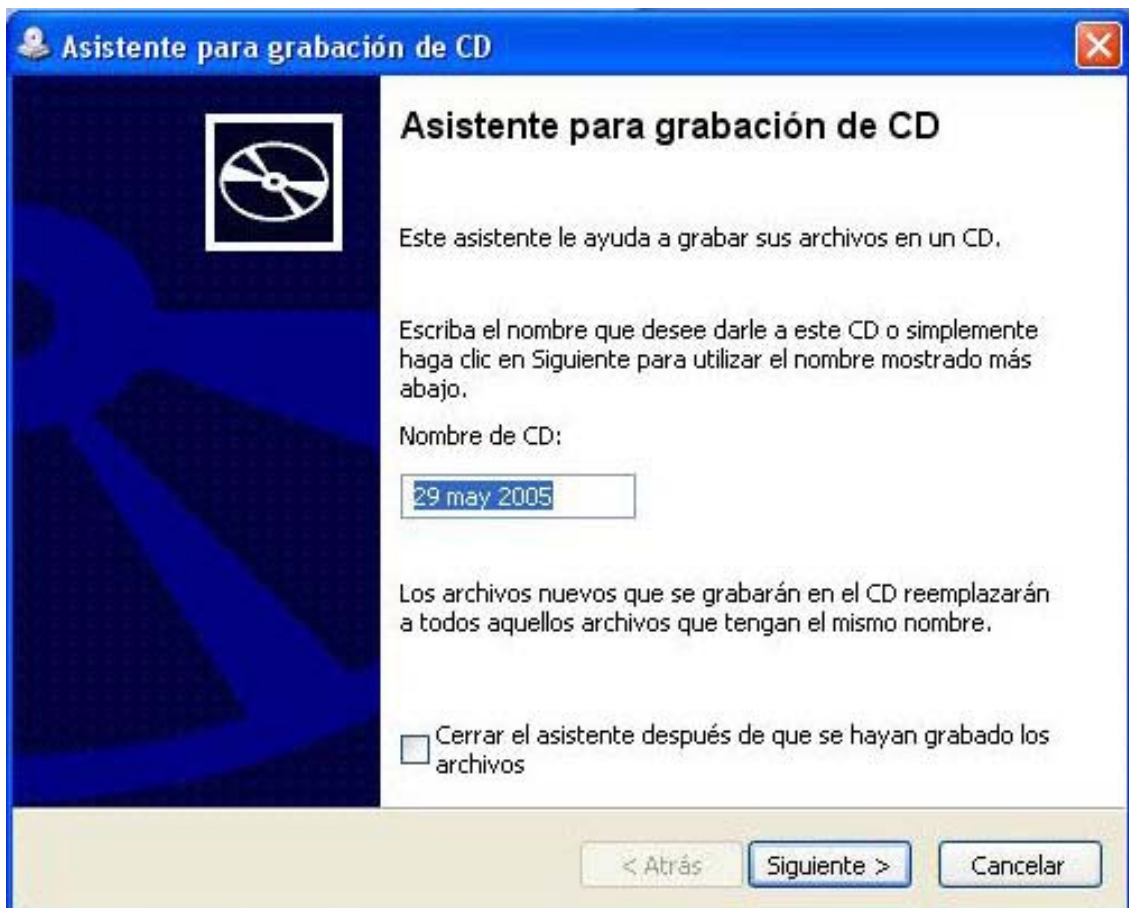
Asistente para grabación de CD

Asistente para grabación de CD

Este asistente le ayuda a grabar sus archivos en un CD.

Escriba el nombre que desee darle a este CD o simplemente haga clic en Siguiente para utilizar el nombre mostrado más abajo.

Nombre de CD:

29 may 2005

Los archivos nuevos que se grabarán en el CD reemplazarán a todos aquellos archivos que tengan el mismo nombre.

Cerrar el asistente después de que se hayan grabado los archivos

< Atrás | Siguiente > | Cancelar